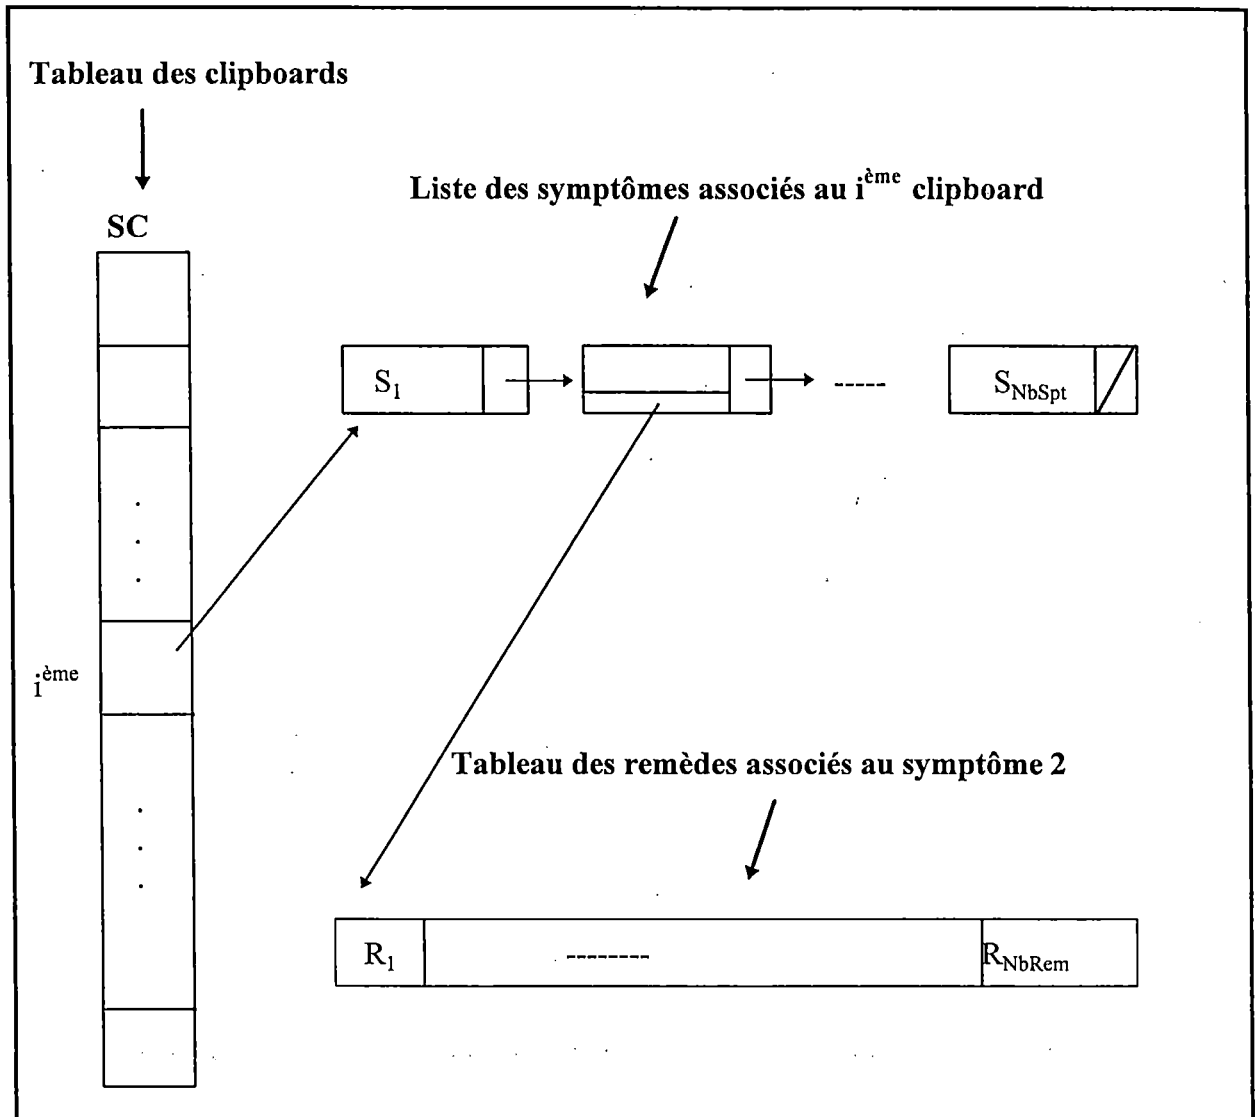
Tableau des clipboards

SC

Liste des symptômes associés au i$^{ème}$ clipboard

$S_1$

-----

$S_{NbSpt}$

. . .

i$^{ème}$

. . .

Tableau des remèdes associés au symptôme 2

$R_1$

--------

$R_{NbRem}$